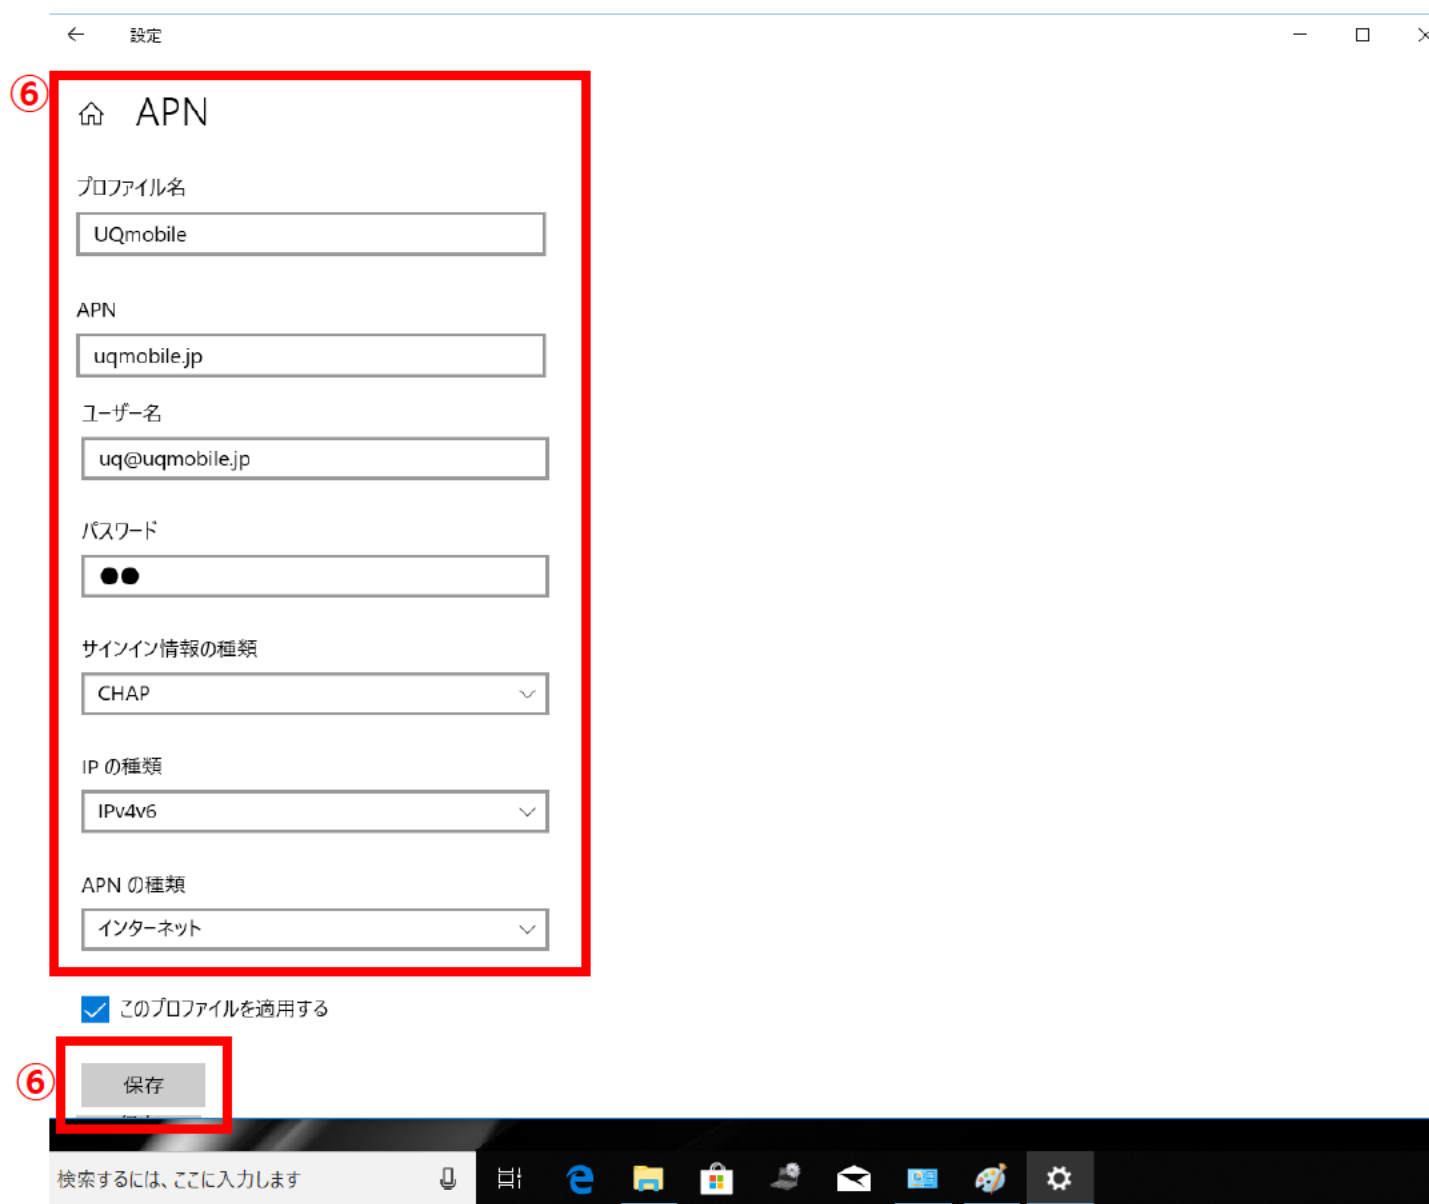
設定

⑥

APN

プロファイル名

UQmobile

APN

uqmobile.jp

ユーザー名

uq@uqmobile.jp

パスワード

●●

サインイン情報の種類

CHAP

IP の種類

IPv4v6

APN の種類

インターネット

このプロファイルを適用する

⑥

保存

検索するには、ここに入力します